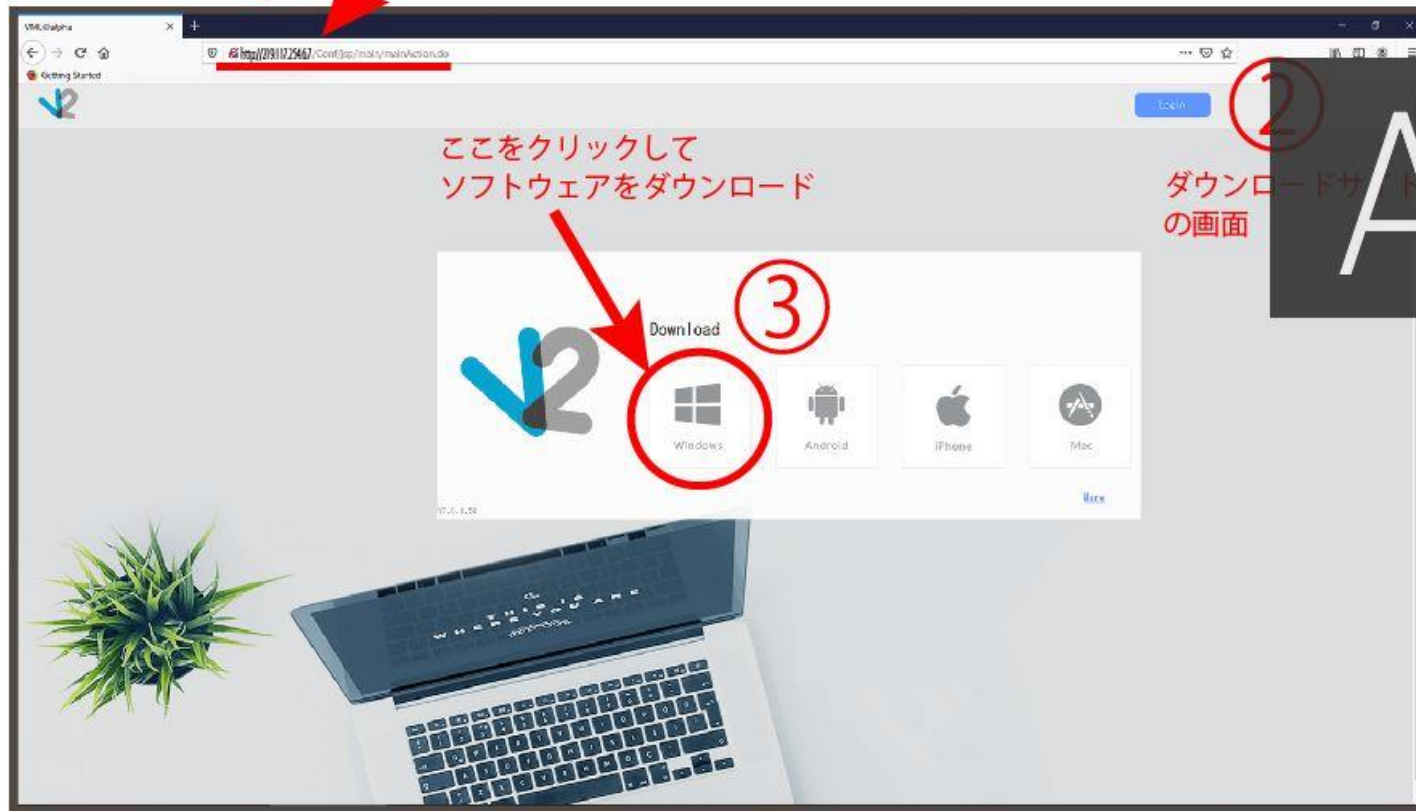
VML@alpha

Getting Started

http://219.117.254.67/Conf/jsp/main/mainAction.do

Login

②

A

ここをクリックして
ソフトウェアをダウンロード

ダウンロードサイト
の画面

③

Download

Windows

Android

iPhone

Mac

V7.0.0.50

More